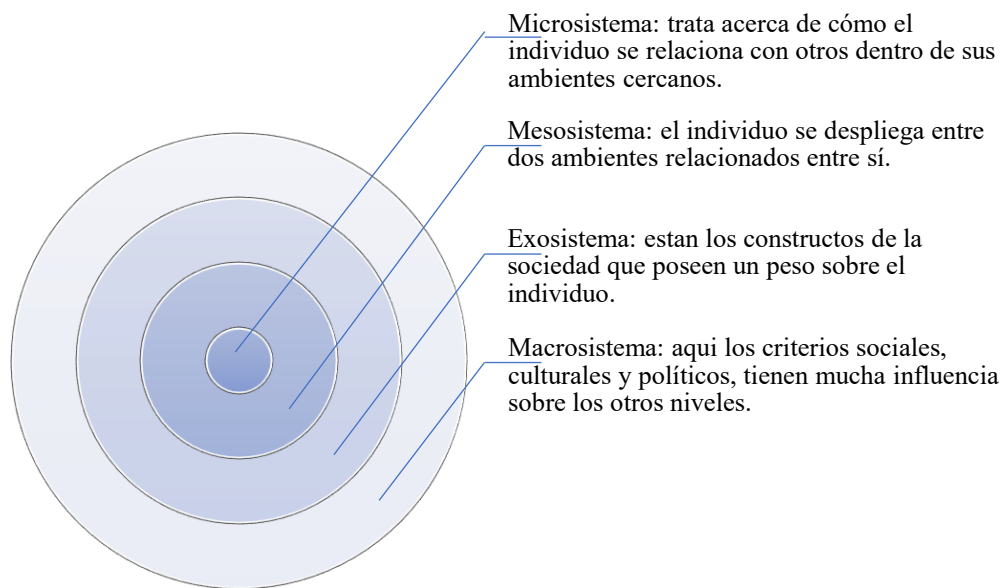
Microsistema: trata acerca de cómo el individuo se relaciona con otros dentro de sus ambientes cercanos.

Mesosistema: el individuo se despliega entre dos ambientes relacionados entre sí.

Exosistema: estan los constructos de la sociedad que poseen un peso sobre el individuo.

Macrosistema: aqui los criterios sociales, culturales y políticos, tienen mucha influencia sobre los otros niveles.